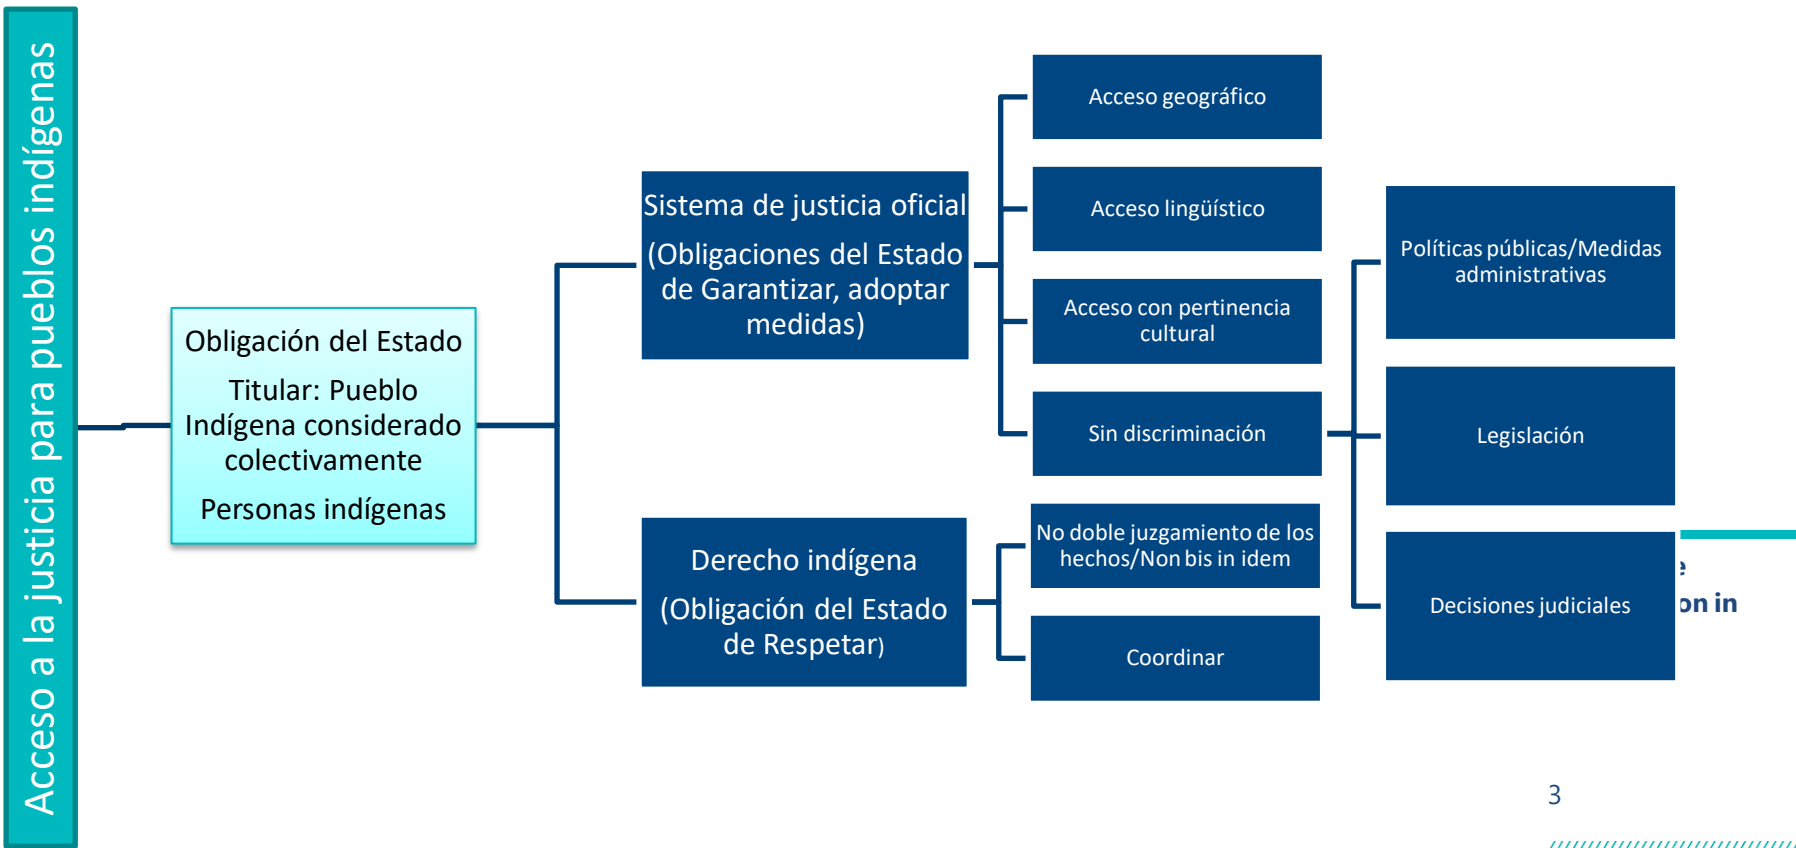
Acceso a la justicia para pueblos indígenas

Obligación del Estado

Titular: Pueblo Indígena considerado colectivamente

Personas indígenas

Sistema de justicia oficial

(Obligaciones del Estado de Garantizar, adoptar medidas)

Derecho indígena

(Obligación del Estado de Respetar)

Acceso geográfico

Acceso lingüístico

Acceso con pertinencia cultural

Sin discriminación

No doble juzgamiento de los hechos/Non bis in idem

Coordinar

Políticas públicas/Medidas administrativas

Legislación

Decisiones judiciales

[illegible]

on in

3